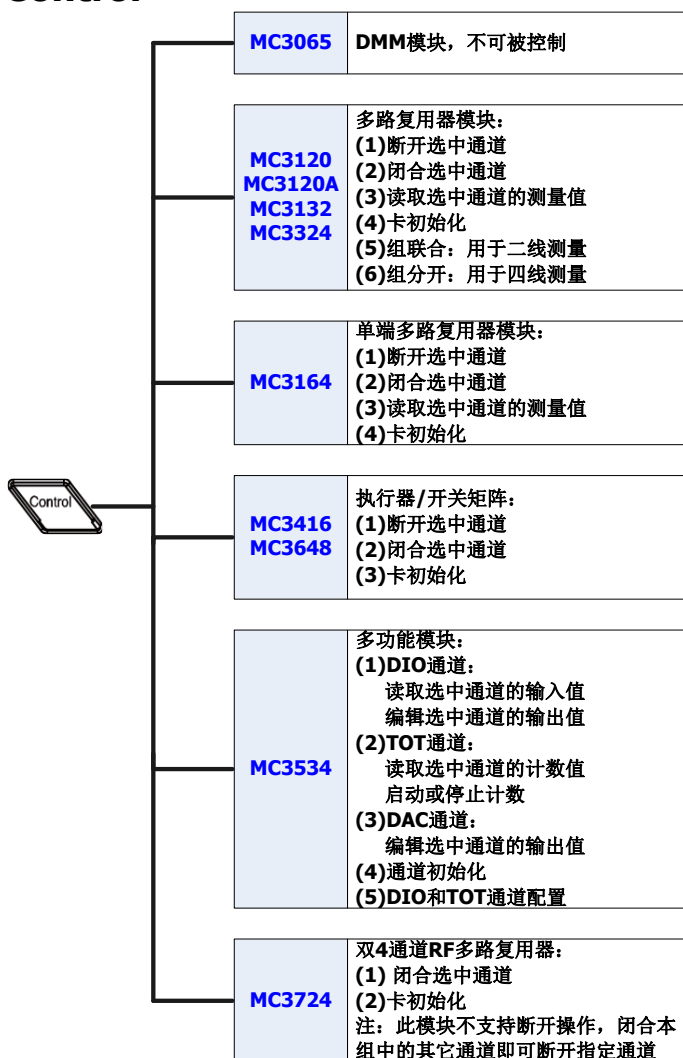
Control

Control

| MC3065 | DMM模块，不可被控制 |
|---|---|
| MC3120 MC3120A MC3132 MC3324 | 多路复用器模块： (1)断开选中通道 (2)闭合选中通道 (3)读取选中通道的测量值 (4)卡初始化 (5)组联合：用于二线测量 (6)组分开：用于四线测量 |
| MC3164 | 单端多路复用器模块： (1)断开选中通道 (2)闭合选中通道 (3)读取选中通道的测量值 (4)卡初始化 |
| MC3416 MC3648 | 执行器/开关矩阵： (1)断开选中通道 (2)闭合选中通道 (3)卡初始化 |
| MC3534 | 多功能模块： (1)DIO通道： 读取选中通道的输入值 编辑选中通道的输出值 (2)TOT通道： 读取选中通道的计数值 启动或停止计数 (3)DAC通道： 编辑选中通道的输出值 (4)通道初始化 (5)DIO和TOT通道配置 |
| MC3724 | 双4通道RF多路复用器： (1) 闭合选中通道 (2)卡初始化 注：此模块不支持断开操作，闭合本组中的其它通道即可断开指定通道 |